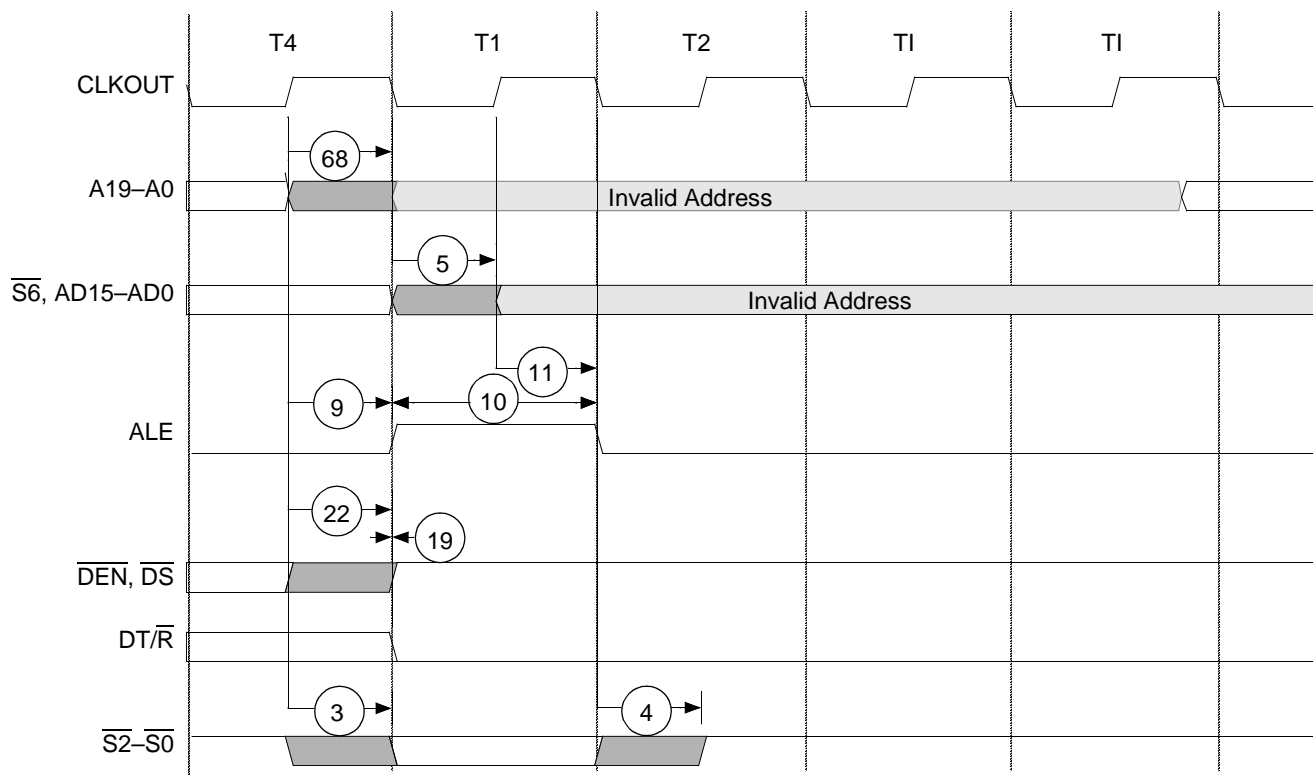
T4
T1
T2
TI
TI

CLKOUT

68

A19–A0

Invalid Address

5

$\overline{S6}$, AD15–AD0

Invalid Address

11

9

10

ALE

22

19

$\overline{DEN}$, $\overline{DS}$

DT/$\overline{R}$

3

4

$\overline{S2}$–$\overline{S0}$